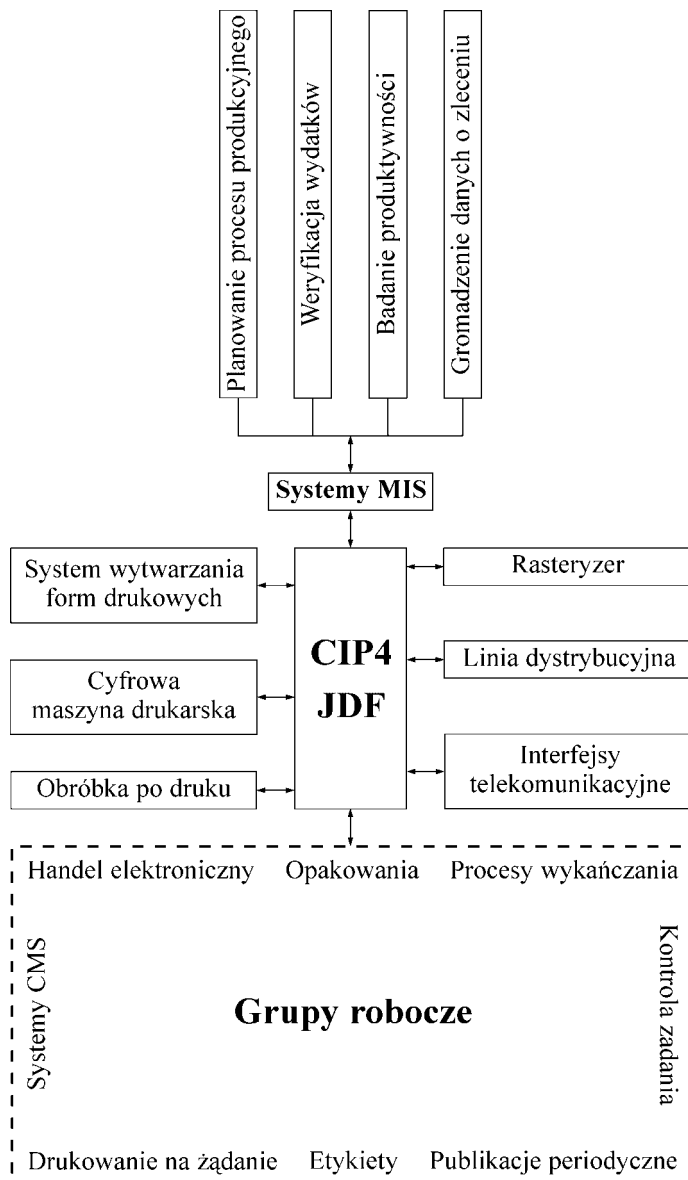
Planowanie procesu produkcyjnego

Weryfikacja wydatków

Badanie produktywności

Gromadzenie danych o zleceniu

Systemy MIS

System wytwarzania form drukowych

Cyfrowa maszyna drukarska

Obróbka po druku

CIP4
JDF

Rasteryzer

Linia dystrybucyjna

Interfejsy telekomunikacyjne

Handel elektroniczny Opakowania Procesy wykańczania

Systemy CMS

Grupy robocze

Kontrola zadania

Drukowanie na żądanie Etykiety Publikacje periodyczne